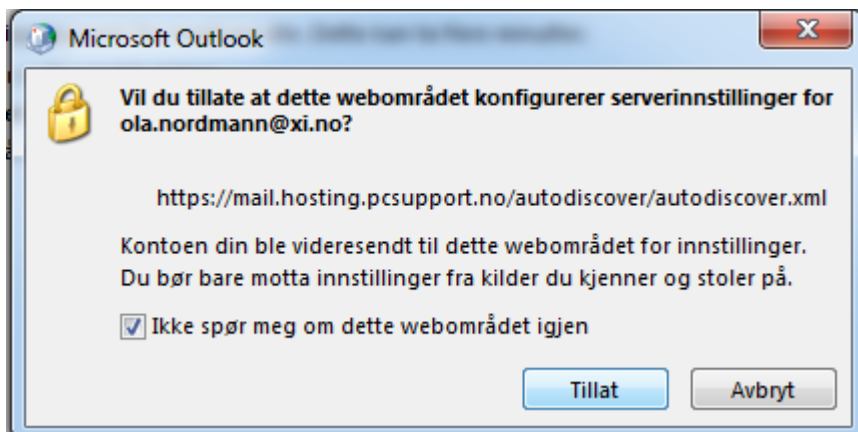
Microsoft Outlook

Vil du tillate at dette webområdet konfigurerer serverinnstillinger for ola.nordmann@xi.no?

https://mail.hosting.pcsupport.no/autodiscover/autodiscover.xml

Kontoen din ble videresendt til dette webområdet for innstillinger. Du bør bare motta innstillinger fra kilder du kjenner og stoler på.

Ikke spør meg om dette webområdet igjen

Tillat

Avbryt